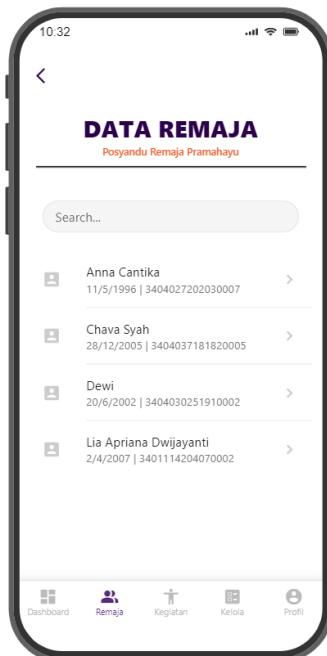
10:32

<

DATA REMAJA

Posyandu Remaja Pramahayu

Search...

Anna Cantika
11/5/1996 | 3404027202030007

Chava Syah
28/12/2005 | 3404037181820005

Dewi
20/6/2002 | 3404030251910002

Lia Apriana Dwijayanti
2/4/2007 | 3401114204070002

Dashboard Remaja Kegiatan Kelola Profil